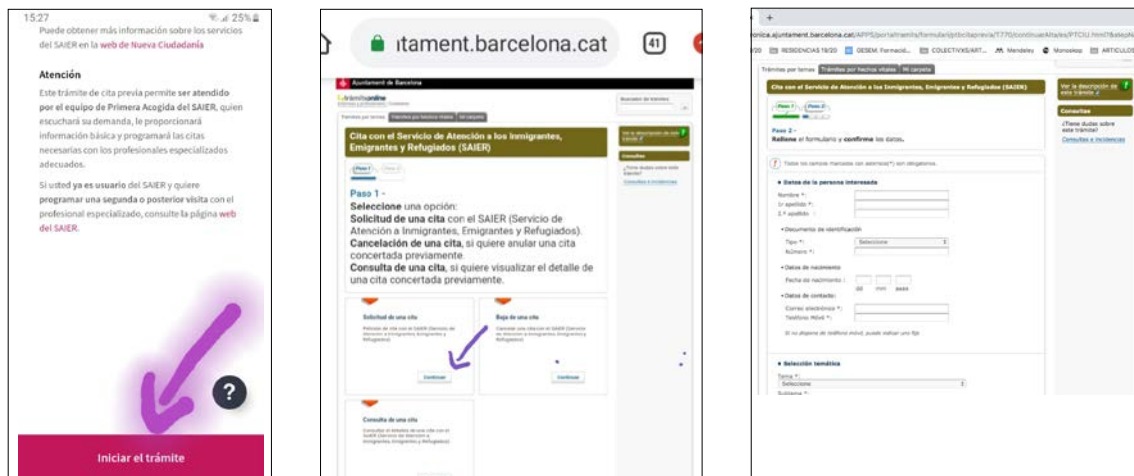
15:27 25%

Puede obtener más información sobre los servicios del SAIER en la web de Nueva Ciudadanía

Atención

Este trámite de cita previa permite ser atendido por el equipo de Primera Acogida del SAIER, quien escuchará su demanda, le proporcionará información básica y programará las citas necesarias con los profesionales especializados adecuados.

Si usted ya es usuario del SAIER y quiere programar una segunda o posterior visita con el profesional especializado, consulte la página web del SAIER.

?

Iniciar el trámite

ıtament.barcelona.cat 41

Ajuntament de Barcelona

Trámites por temas | Trámites por hechos vitales | Mi carpeta

Cita con el Servicio de Atención a los Inmigrantes, Emigrantes y Refugiados (SAIER)

Paso 1 | Paso 2

Paso 1 -
Seleccione una opción:
Solicitud de una cita con el SAIER (Servicio de Atención a Inmigrantes, Emigrantes y Refugiados).
Cancelación de una cita, si quiere anular una cita concertada previamente.
Consulta de una cita, si quiere visualizar el detalle de una cita concertada previamente.

Solicitud de una cita
Continuar

Baja de una cita
Continuar

Consulta de una cita

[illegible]

onica.ajuntament.barcelona.cat/APPS/portaltramits/formularis/ptbcitaprevia/T770/continuarAlta/es/PTCU.html?&stepN

RESIDENCIAS 19/20 | GESEM. Formació... | COLECTIVXS/ART... | Mendeley | Monoskop | ARTICULOS

Trámites por temas | Trámites por hechos vitales | Mi carpeta

Cita con el Servicio de Atención a los Inmigrantes, Emigrantes y Refugiados (SAIER)

Ver la descripción de este trámite

Consultas
¿Tiene dudas sobre este trámite?
Consultas e incidencias

Paso 1 | Paso 2

Paso 2 -
Rellene el formulario y confirme los datos.

Todos los campos marcados con asterisco(*) son obligatorios.

Datos de la persona interesada
Nombre *:
1r apellido *:
2.º apellido :

Documento de identificación
Tipo *: Seleccione
Número *:

Datos de nacimiento
Fecha de nacimiento : dd mm aaaa

Datos de contacto:
Correo electrónico *:
Teléfono Móvil *:
Si no dispone de teléfono móvil, puede indicar uno fijo.

Selección temática
Tema *:
Seleccione
Subtema *: